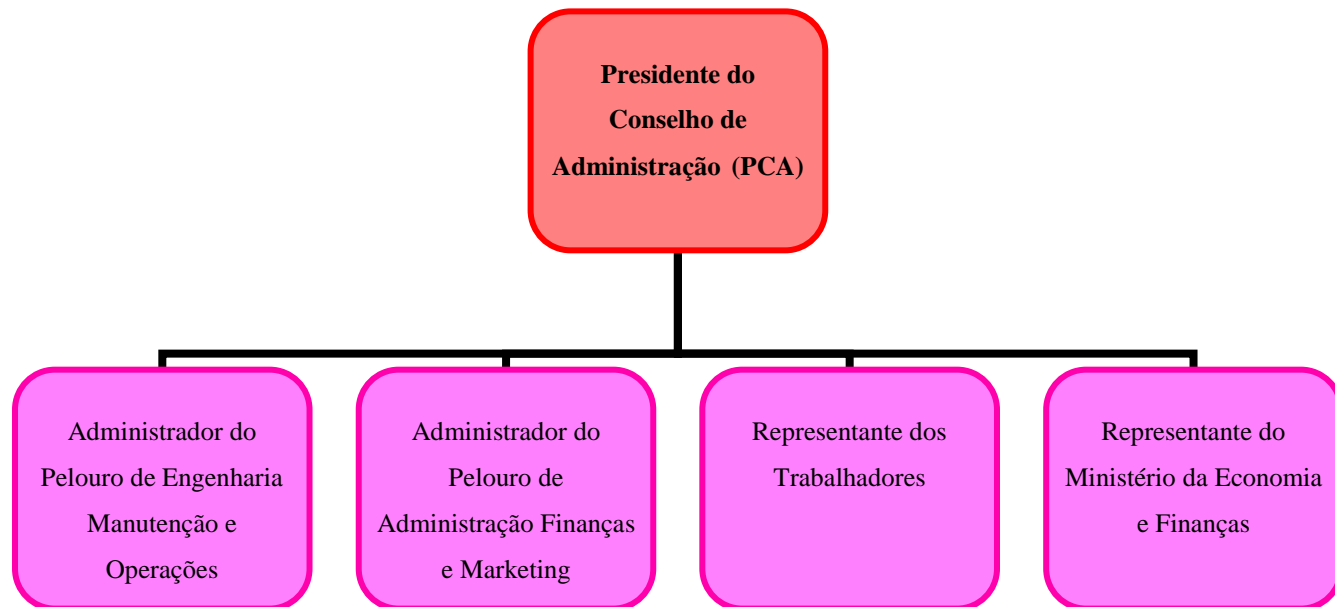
Presidente do Conselho de Administração (PCA)

Administrador do Pelouro de Engenharia Manutenção e Operações

Administrador do Pelouro de Administração Finanças e Marketing

Representante dos Trabalhadores

Representante do Ministério da Economia e Finanças